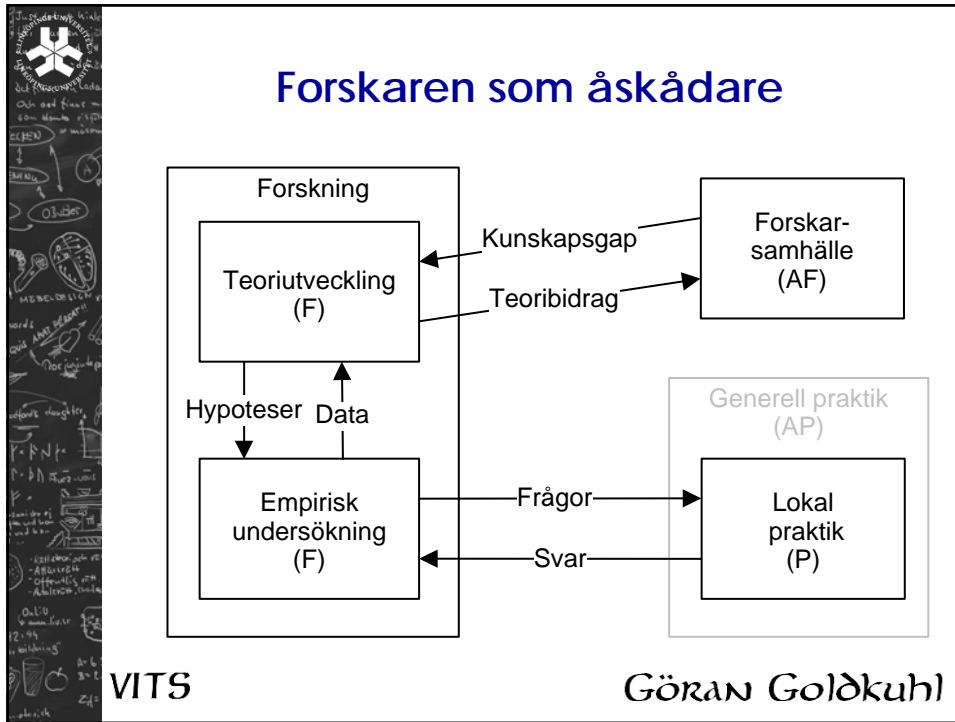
Forskaren som åskådare

Forskning

Teoriutveckling
(F)

Hypoteser

Data

Empirisk
undersökning
(F)

Kunskapsgap

Teoribidrag

Forskarsamhälle
(AF)

Generell praktik
(AP)

Frågor

Svar

Lokal
praktik
(P)

VITS

Göran Goldkuhl